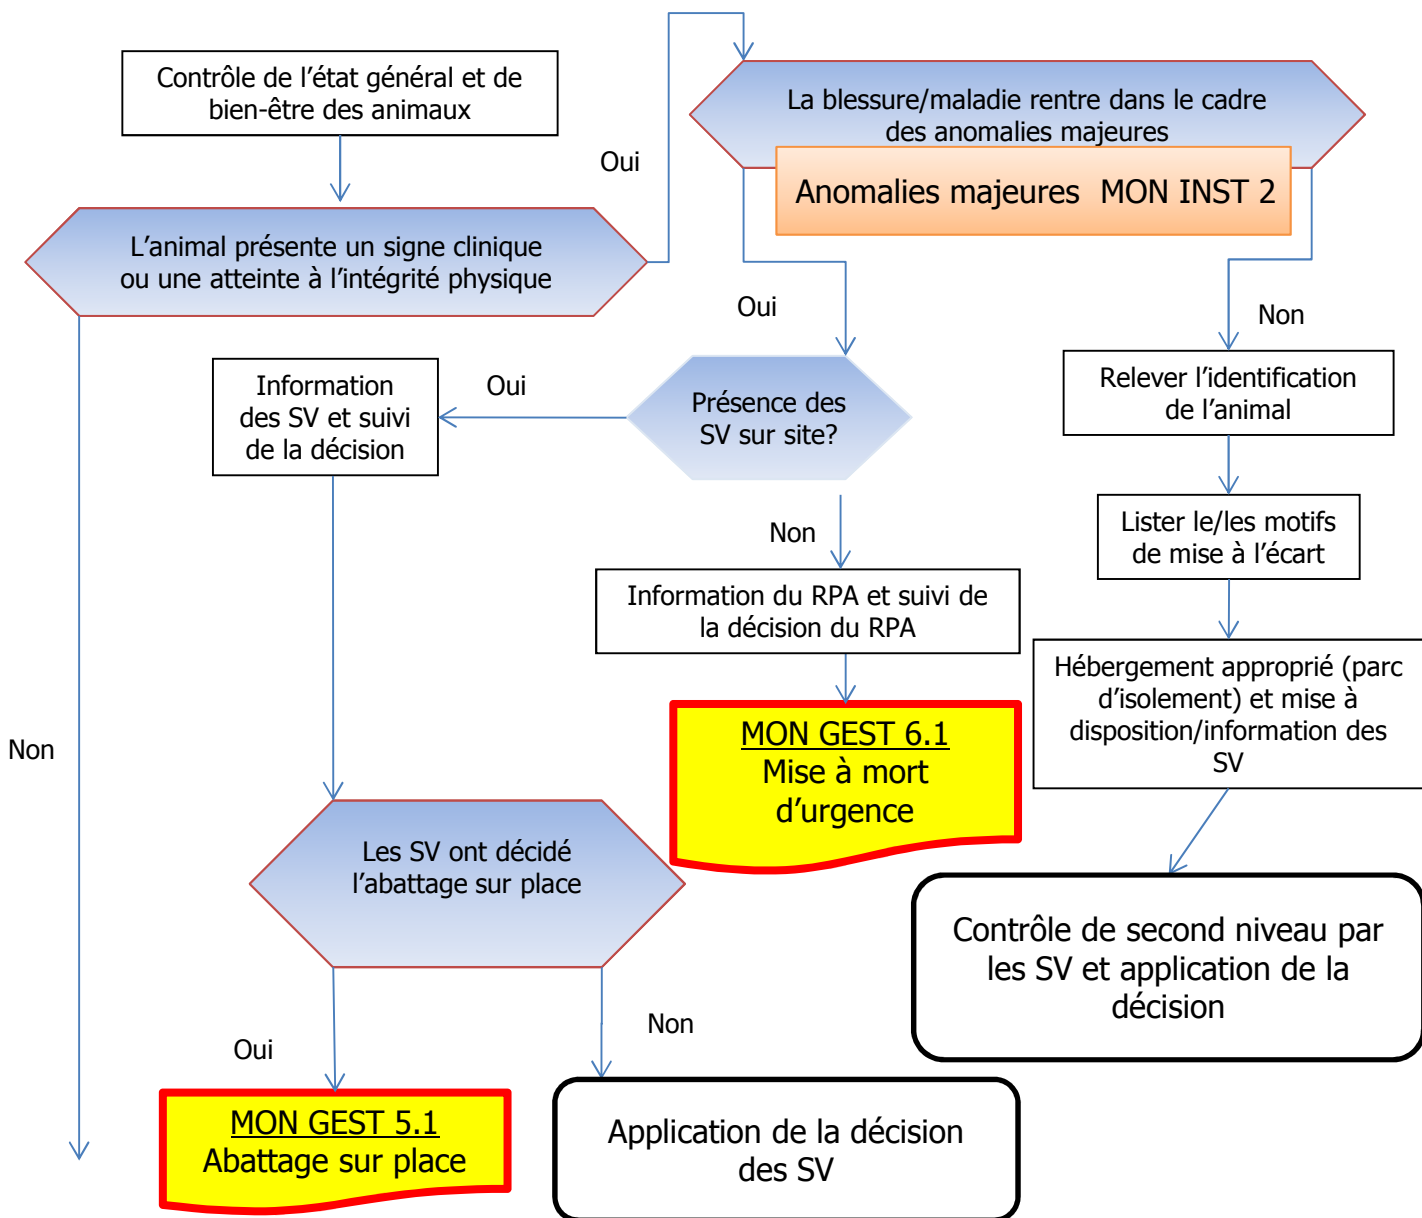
Contrôle de l’état général et de bien-être des animaux

Oui

La blessure/maladie rentre dans le cadre des anomalies majeures

Anomalies majeures MON INST 2

L’animal présente un signe clinique ou une atteinte à l’intégrité physique

Oui

Non

Information des SV et suivi de la décision

Oui

Présence des SV sur site?

Relever l’identification de l’animal

Non

Lister le/les motifs de mise à l’écart

Information du RPA et suivi de la décision du RPA

Hébergement approprié (parc d’isolement) et mise à disposition/information des SV

Non

MON GEST 6.1
Mise à mort d’urgence

Les SV ont décidé l’abattage sur place

Contrôle de second niveau par les SV et application de la décision

Non

Oui

MON GEST 5.1
Abattage sur place

Application de la décision des SV